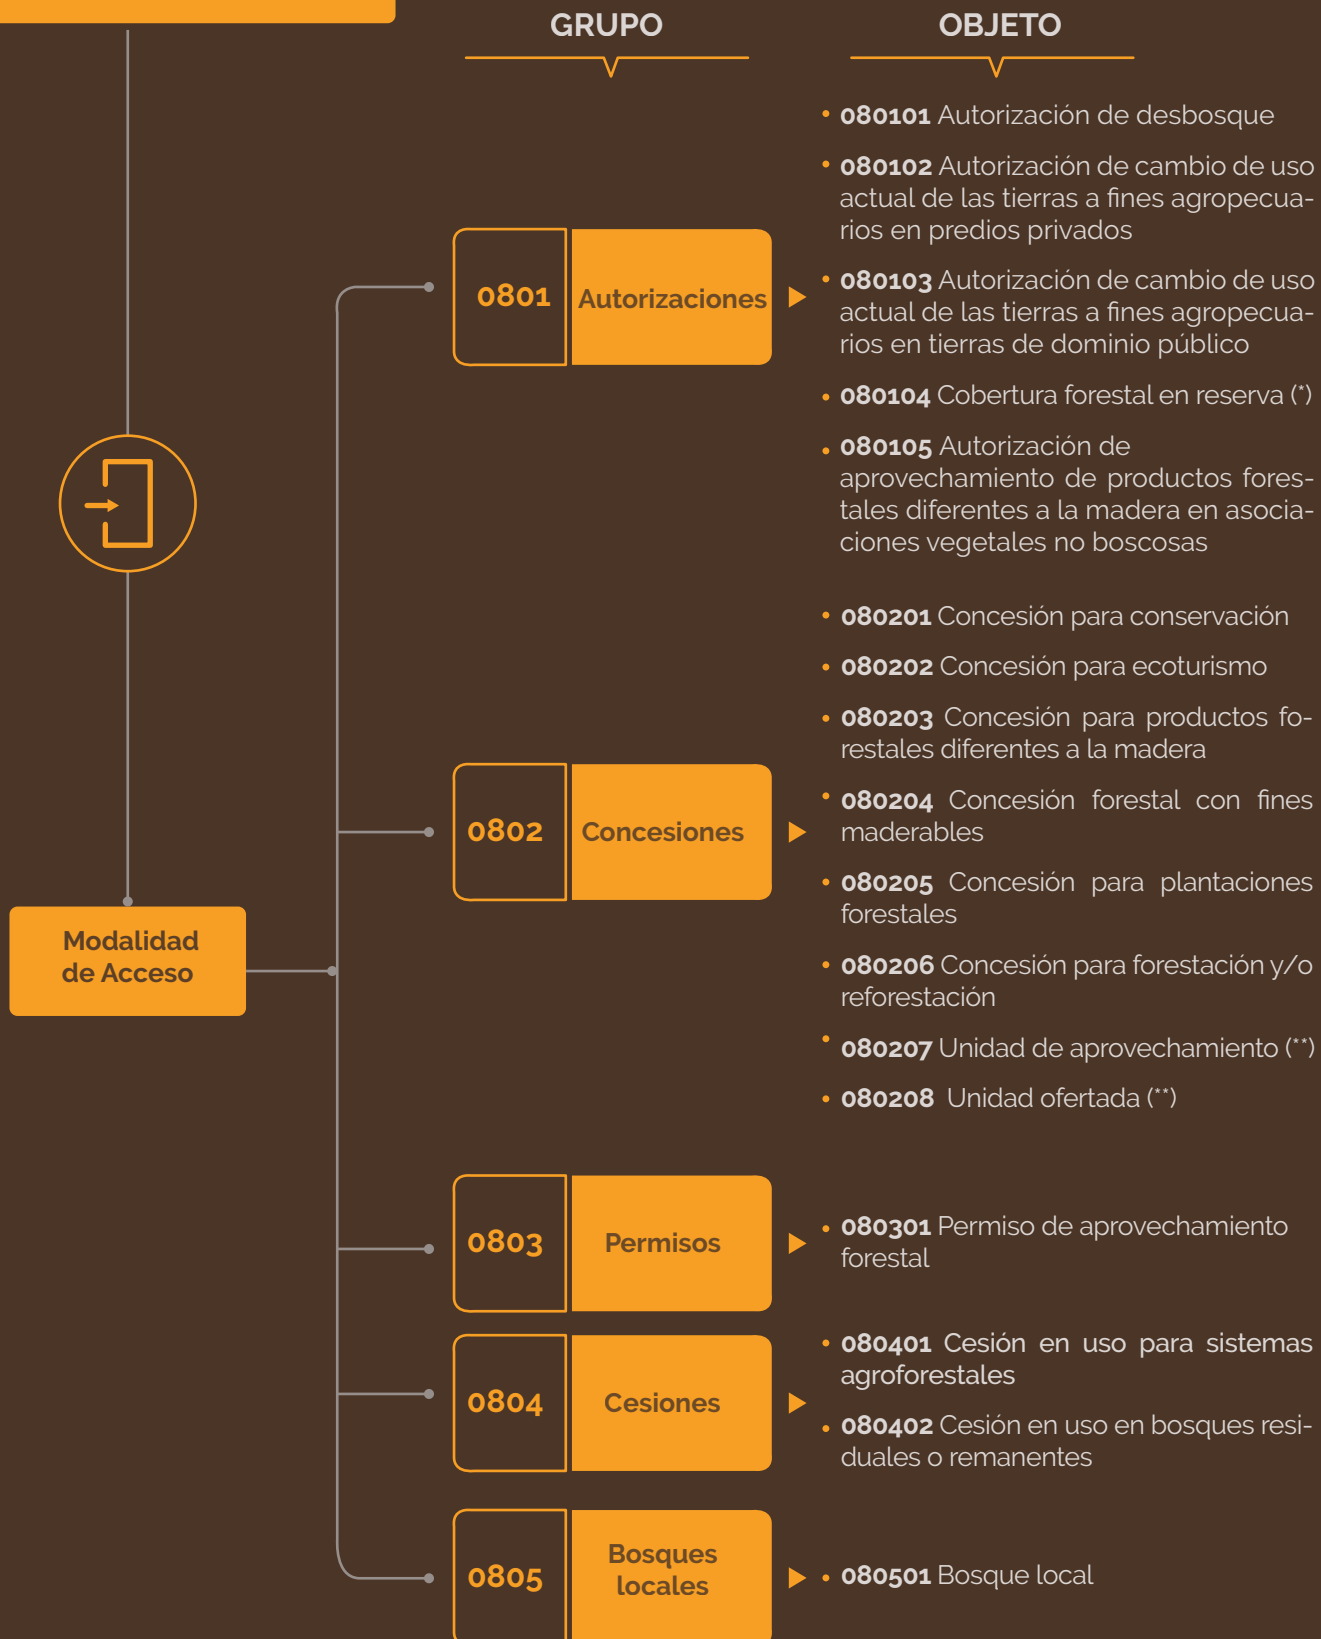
GRUPO

OBJETO

Modalidad de Acceso

0801 Autorizaciones

• 080101 Autorización de desbosque
• 080102 Autorización de cambio de uso actual de las tierras a fines agropecuarios en predios privados
• 080103 Autorización de cambio de uso actual de las tierras a fines agropecuarios en tierras de dominio público
• 080104 Cobertura forestal en reserva (*)
• 080105 Autorización de aprovechamiento de productos forestales diferentes a la madera en asociaciones vegetales no boscosas

0802 Concesiones

• 080201 Concesión para conservación
• 080202 Concesión para ecoturismo
• 080203 Concesión para productos forestales diferentes a la madera
• 080204 Concesión forestal con fines maderables
• 080205 Concesión para plantaciones forestales
• 080206 Concesión para forestación y/o reforestación
• 080207 Unidad de aprovechamiento (**)
• 080208 Unidad ofertada (**)

0803 Permisos

• 080301 Permiso de aprovechamiento forestal

0804 Cesiones

• 080401 Cesión en uso para sistemas agroforestales
• 080402 Cesión en uso en bosques residuales o remanentes

0805 Bosques locales

• 080501 Bosque local